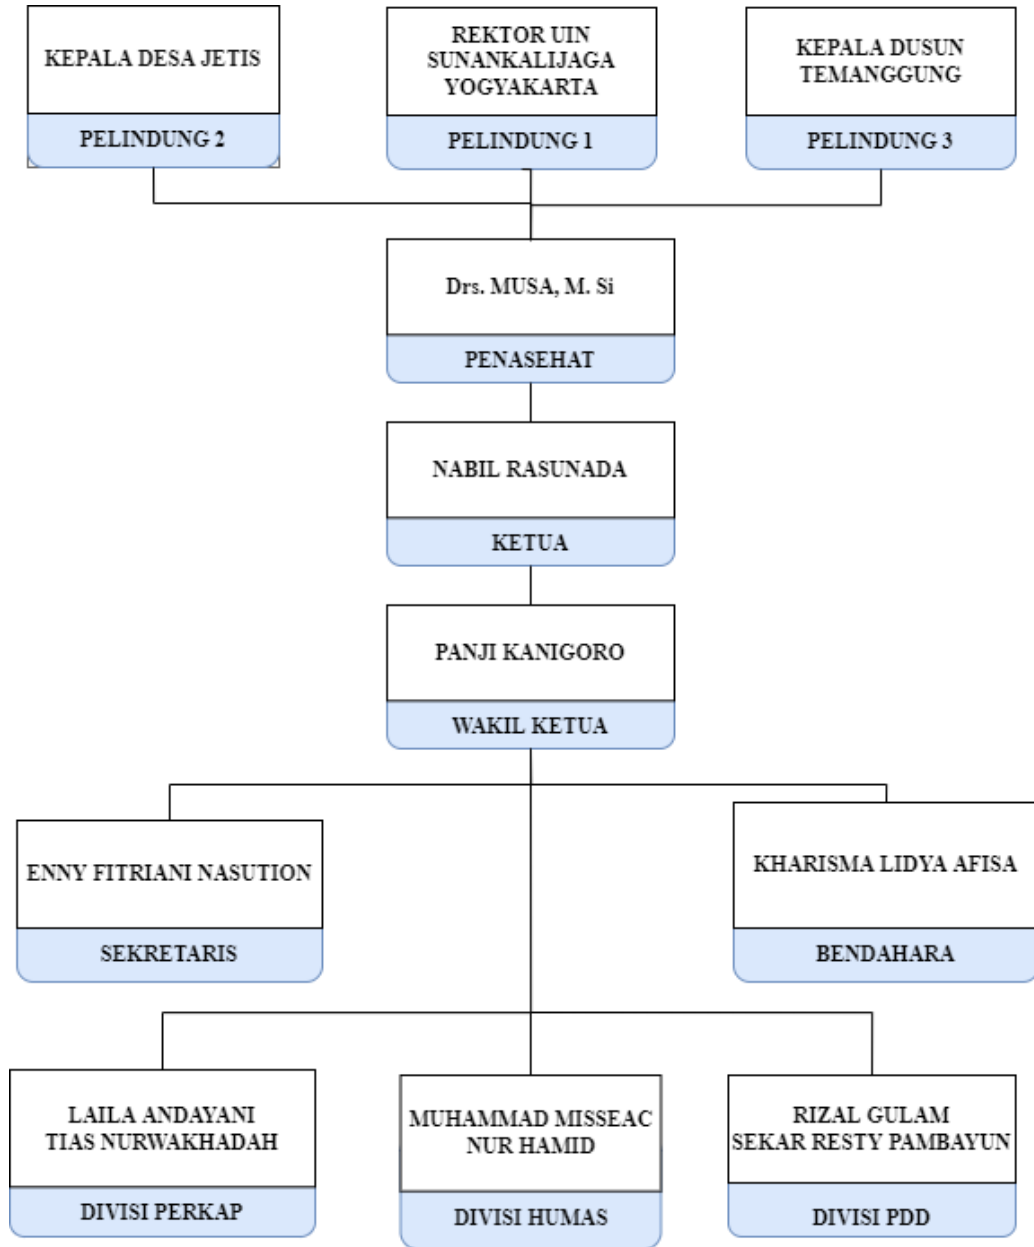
KEPALA DESA JETIS

PELINDUNG 2

REKTOR UIN SUNANKALIJAGA YOGYAKARTA

PELINDUNG 1

KEPALA DUSUN TEMANGGUNG

PELINDUNG 3

Drs. MUSA, M. Si

PENASEHAT

NABIL RASUNADA

KETUA

PANJI KANIGORO

WAKIL KETUA

ENNY FITRIANI NASUTION

SEKRETARIS

KHARISMA LIDYA AFISA

BENDAHARA

LAILA ANDAYANI
TIAS NURWAKHADAH

DIVISI PERKAP

MUHAMMAD MISSEAC
NUR HAMID

DIVISI HUMAS

RIZAL GULAM
SEKAR RESTY PAMBAYUN

DIVISI PDD